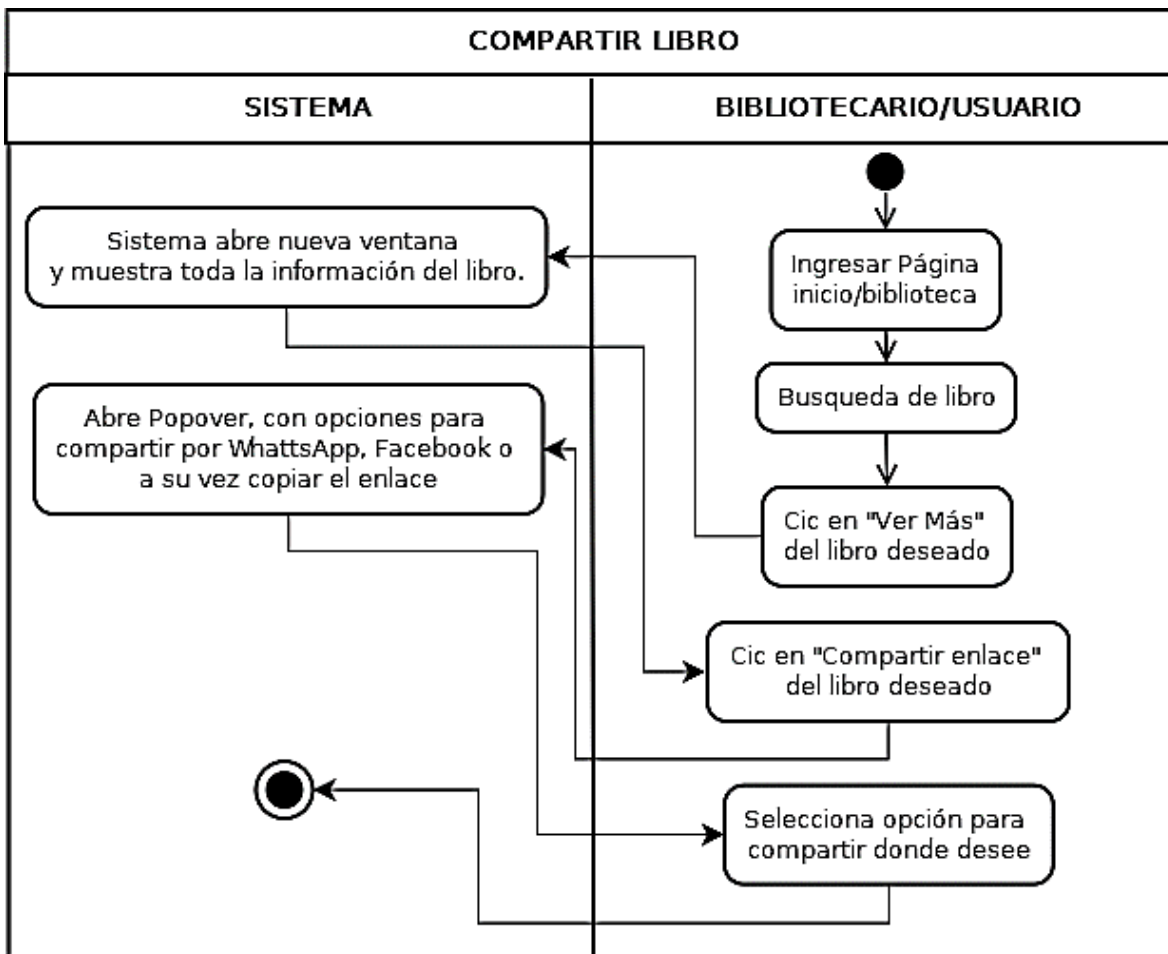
COMPARTIR LIBRO

SISTEMA

BIBLIOTECARIO/USUARIO

Ingresar Página inicio/biblioteca

Busqueda de libro

Cic en "Ver Más" del libro deseado

Sistema abre nueva ventana y muestra toda la información del libro.

Cic en "Compartir enlace" del libro deseado

Abre Popover, con opciones para compartir por WhattsApp, Facebook o a su vez copiar el enlace

Selecciona opción para compartir donde desee